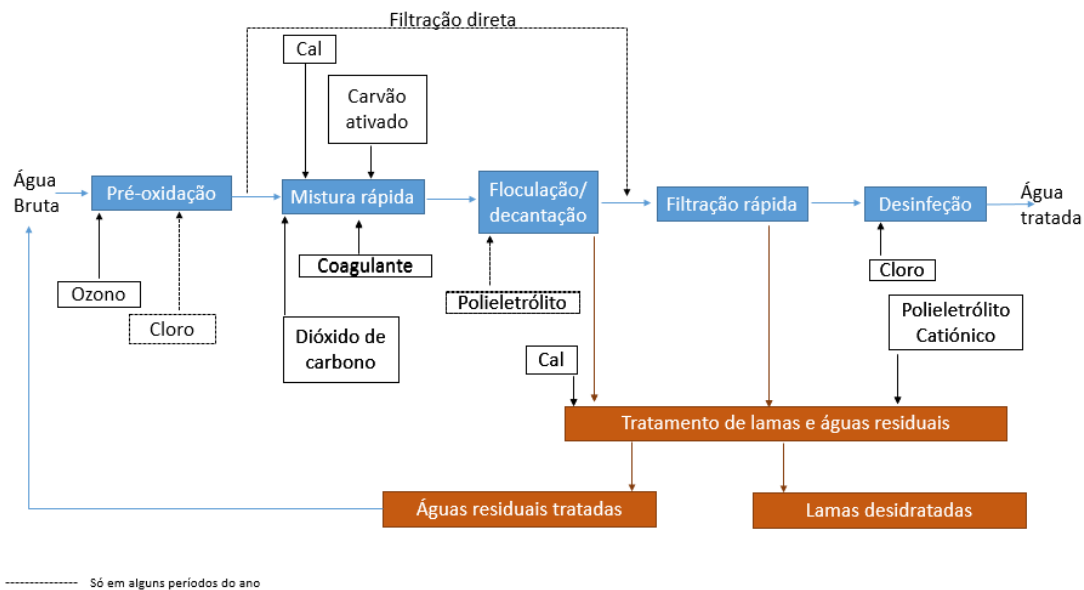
Filtração direta

Cal

Carvão ativado

Água Bruta

Pré-oxidação

Mistura rápida

Floculação/ decantação

Filtração rápida

Desinfeção

Água tratada

Coagulante

Cloro

Ozono

Polieletrólito

Cloro

Polieletrólito Catiónico

Dióxido de carbono

Cal

Tratamento de lamas e águas residuais

Águas residuais tratadas

Lamas desidratadas

--------------- Só em alguns períodos do ano